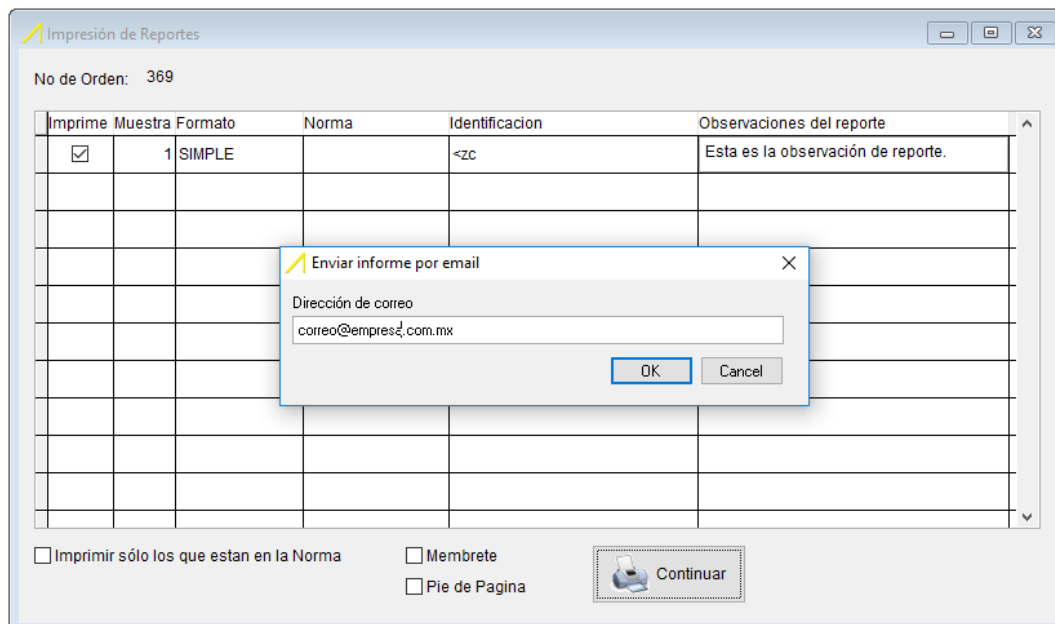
Impresión de Reportes

No de Orden: 369

| Imprime | Muestra | Formato | Norma | Identificacion | Observaciones del reporte |
|---|---|---|---|---|---|
| ☑ | 1 | SIMPLE | | <zc | Esta es la observación de reporte. |

Enviar informe por email

Dirección de correo

correo@empresa.com.mx

OK Cancel

Imprimir sólo los que estan en la Norma

Membrete

Pie de Pagina

Continuar